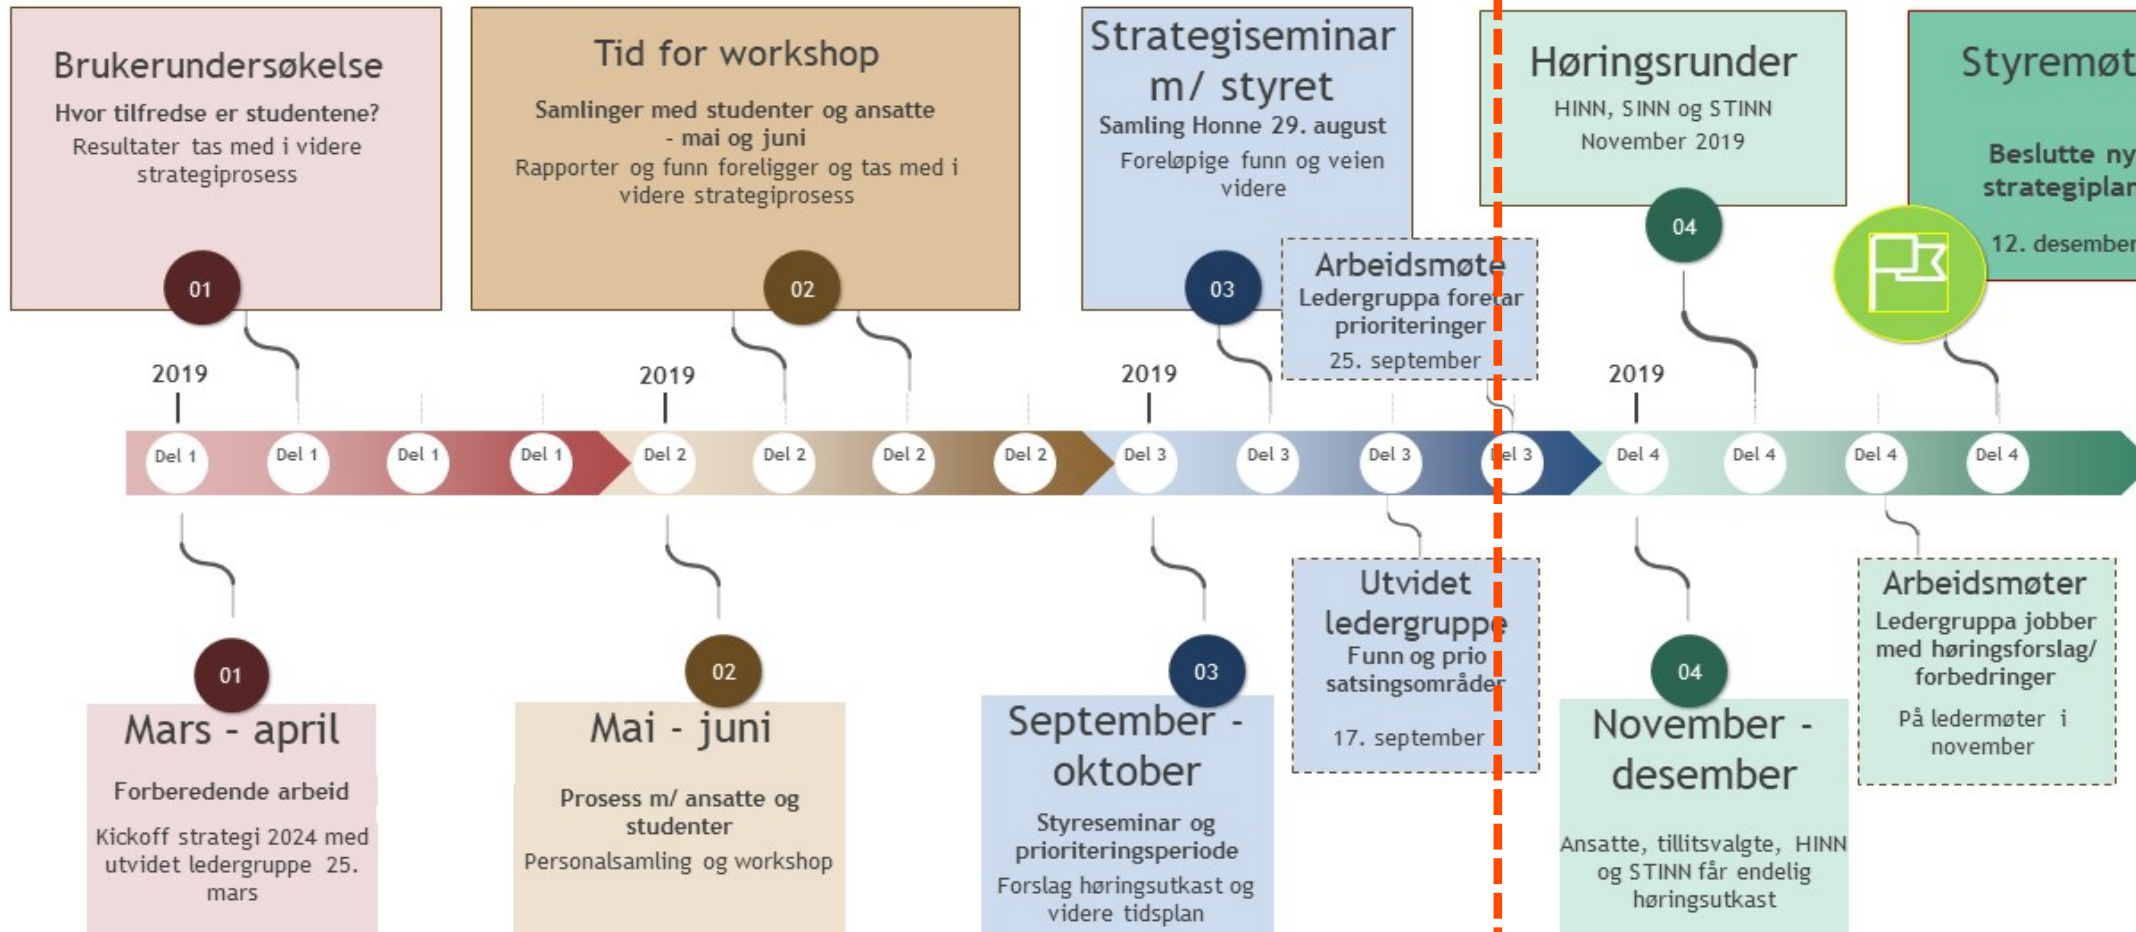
Brukerundersøkelse
Hvor tilfredse er studentene?
Resultater tas med i videre strategiprosess

01

Tid for workshop
Samlinger med studenter og ansatte - mai og juni
Rapporter og funn foreligger og tas med i videre strategiprosess

02

Strategiseminar m/ styret
Samling Honne 29. august
Foreløpige funn og veien videre

03

Arbeidsmøte
Ledergruppa foretar prioriteringer
25. september

Høringsrunder
HINN, SINN og STINN
November 2019

04

Styremøt
Beslutte ny strategiplan
12. desember

2019 2019 2019 2019

Del 1 Del 1 Del 1 Del 1 Del 2 Del 2 Del 2 Del 2 Del 3 Del 3 Del 3 Del 3 Del 4 Del 4 Del 4 Del 4

01
Mars - april
Forberedende arbeid
Kickoff strategi 2024 med utvidet ledergruppe 25. mars

02
Mai - juni
Prosess m/ ansatte og studenter
Personalsamling og workshop

03
September - oktober
Styreseminar og prioriteringsperiode
Forslag høringsutkast og videre tidsplan

Utvidet ledergruppe
Funn og prio satsingsområder
17. september

04
November - desember
Ansatte, tillitsvalgte, HINN og STINN får endelig høringsutkast

Arbeidsmøter
Ledergruppa jobber med høringsforslag/ forbedringer
På ledermøter i november